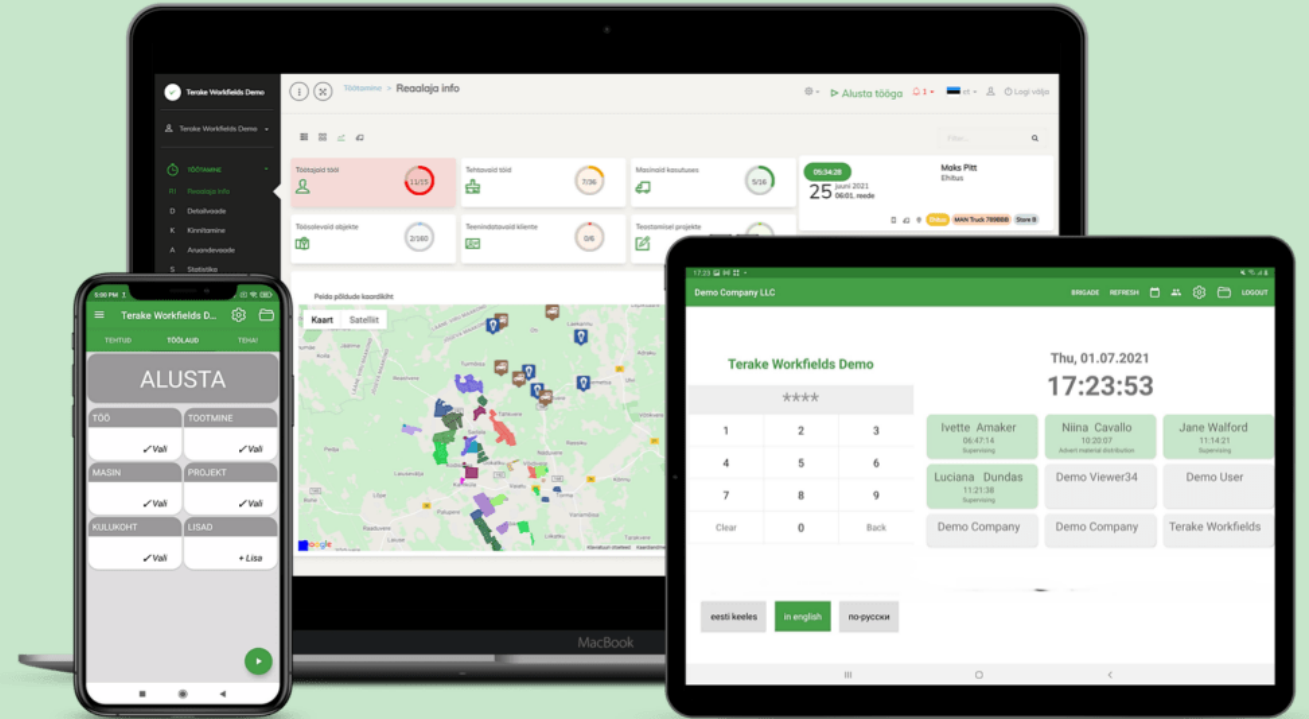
Terake Workfields Demo

Terake Workfields Demo

TÖÖTAMINE
Reaalaja info
D Detailvaade
K Kinnitamine
A Aruandevaade
S Statistika

Töötamine > Reaalaja info

Alusta tööga

Logi välja

Filter

Töötajaid tööl 11/13
Tehtavaid töid 7/36
Masinaid kasutuses 5/16
Töösolevaid objekte 2/180
Teenindatavaid kliente 0/6
Teostamisel projekte

05:34:28
25 juuni 2021 06:01 reede
Maks Pitt
Ehitus
MAN Truck 789BBB
Store B

Peida põldude kaardikiht
Kaart Satelliit

Google

MacBook

5:00 PM
Terake Workfields D...
TEHTUD TÖÖLAUD TEHA!
ALUSTA
TÖÖ ✓Vali
TOOTMINE ✓Vali
MASIN ✓Vali
PROJEKT ✓Vali
KULUKOHT ✓Vali
LISAD + Lisa

17:23
Demo Company LLC
BRIGADE REFRESH LOGOUT
Terake Workfields Demo
****
1 2 3
4 5 6
7 8 9
Clear 0 Back
Thu, 01.07.2021
17:23:53
Ivette Amaker 06:47:14 Supervising
Niina Cavallo 10:20:07 Advert material distribution
Jane Walford 11:14:21 Supervising
Luciana Dundas 11:21:38 Supervising
Demo Viewer34
Demo User
Demo Company
Demo Company
Terake Workfields
eesti keeles
in english
по-русски